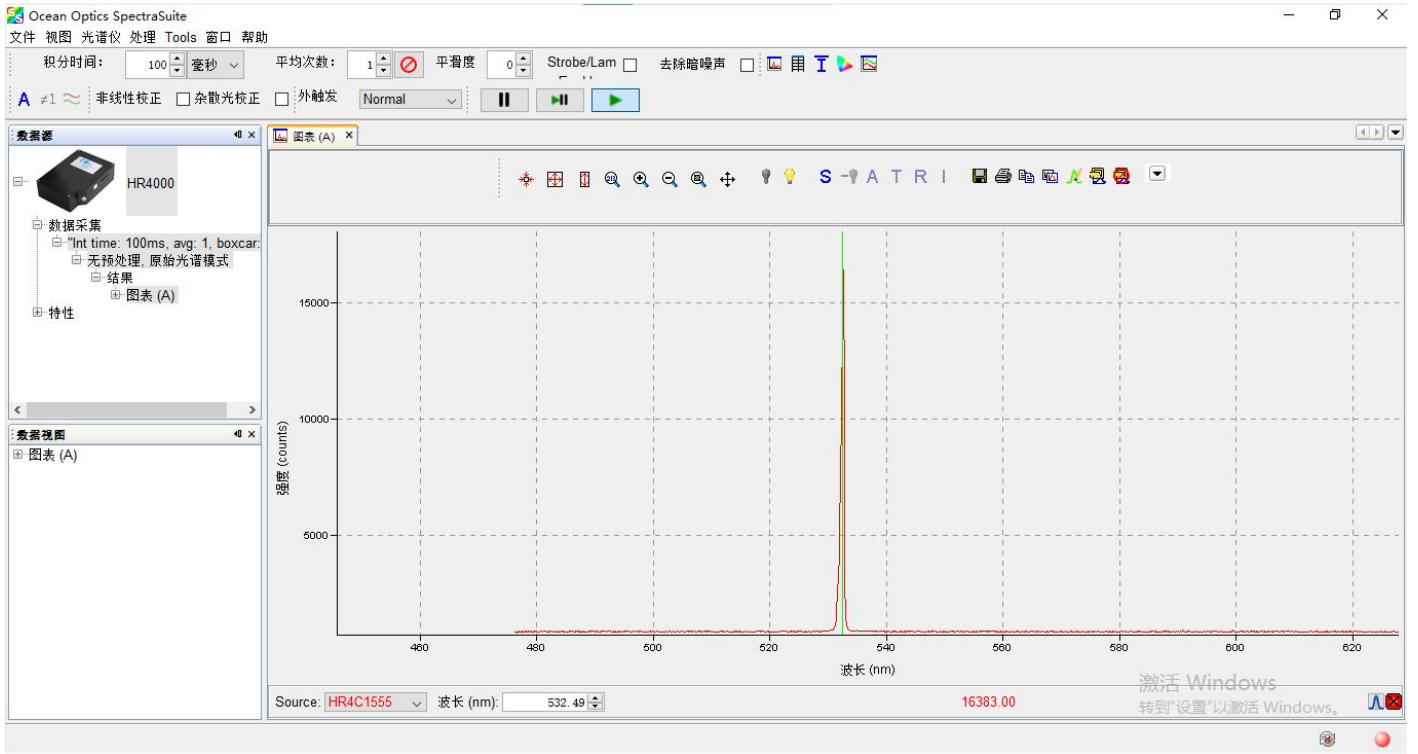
Ocean Optics SpectraSuite
文件 视图 光谱仪 处理 Tools 窗口 帮助
积分时间: 100 毫秒 平均次数: 1 平滑度 0 Strobe/Lam 去除暗噪声
A ≠1 非线性校正 杂散光校正 外触发 Normal
数据源
HR4000
数据采集
"Int time: 100ms, avg: 1, boxcar:
无预处理, 原始光谱模式
结果
图表 (A)
特性
数据视图
图表 (A)
图表 (A)
S A T R I
15000
10000
5000
强度 (counts)
460 480 500 520 540 560 580 600 620
波长 (nm)
Source: HR4C1555 波长 (nm): 532.49 16383.00
激活 Windows
转到"设置"以激活 Windows。